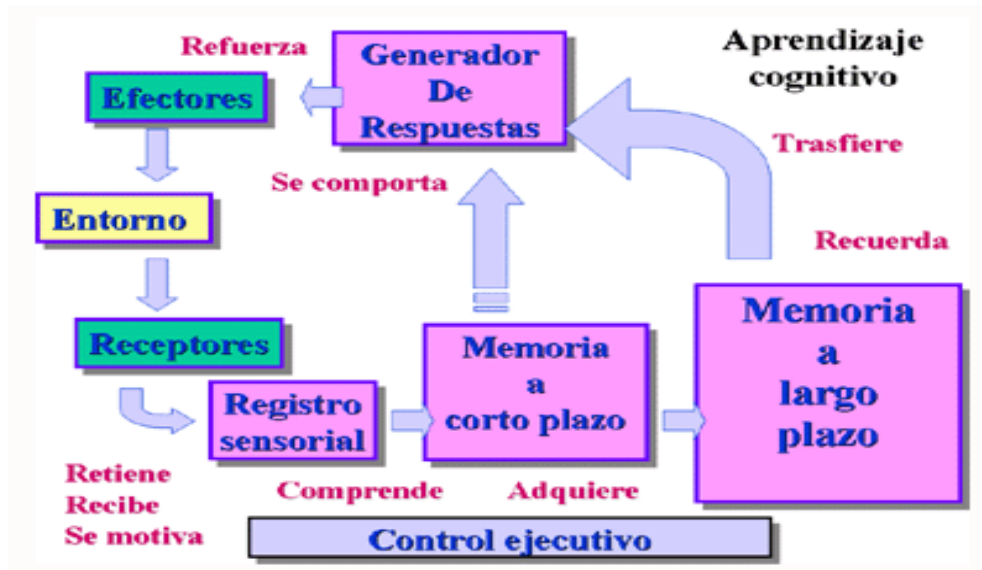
Aprendizaje cognitivo

Refuerza

Generador De Respuestas

Efectores

Trasfiere

Se comporta

Entorno

Recuerda

Receptores

Memoria a largo plazo

Memoria a corto plazo

Registro sensorial

Retiene
Recibe
Se motiva

Comprende

Adquiere

Control ejecutivo